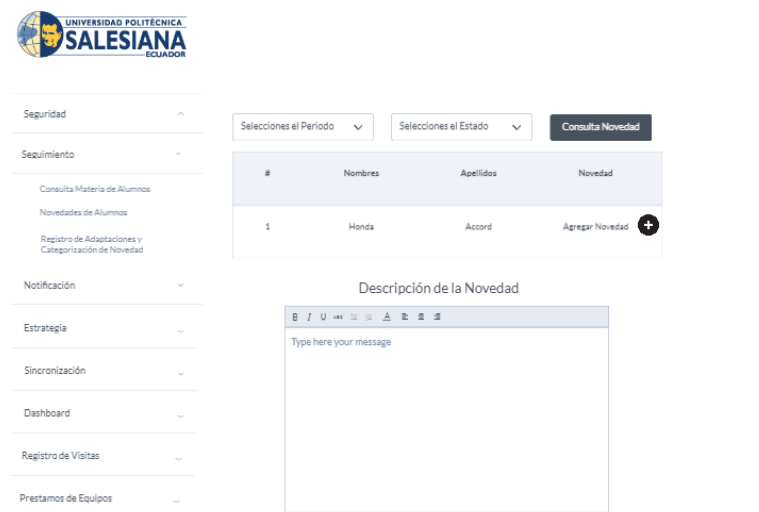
UNIVERSIDAD POLITÉCNICA
SALESIANA
ECUADOR

Seguridad

Seguimiento

Consulta Materia de Alumnos

Novedades de Alumnos

Registro de Adaptaciones y Categorización de Novedad

Notificación

Estrategia

Sincronización

Dashboard

Registro de Visitas

Prestamos de Equipos

Selecciones el Periodo

Selecciones el Estado

Consulta Novedad

| # | Nombres | Apellidos | Novedad |
|---|---|---|---|
| 1 | Honda | Accord | Agregar Novedad |

Descripción de la Novedad

B I U

Type here your message